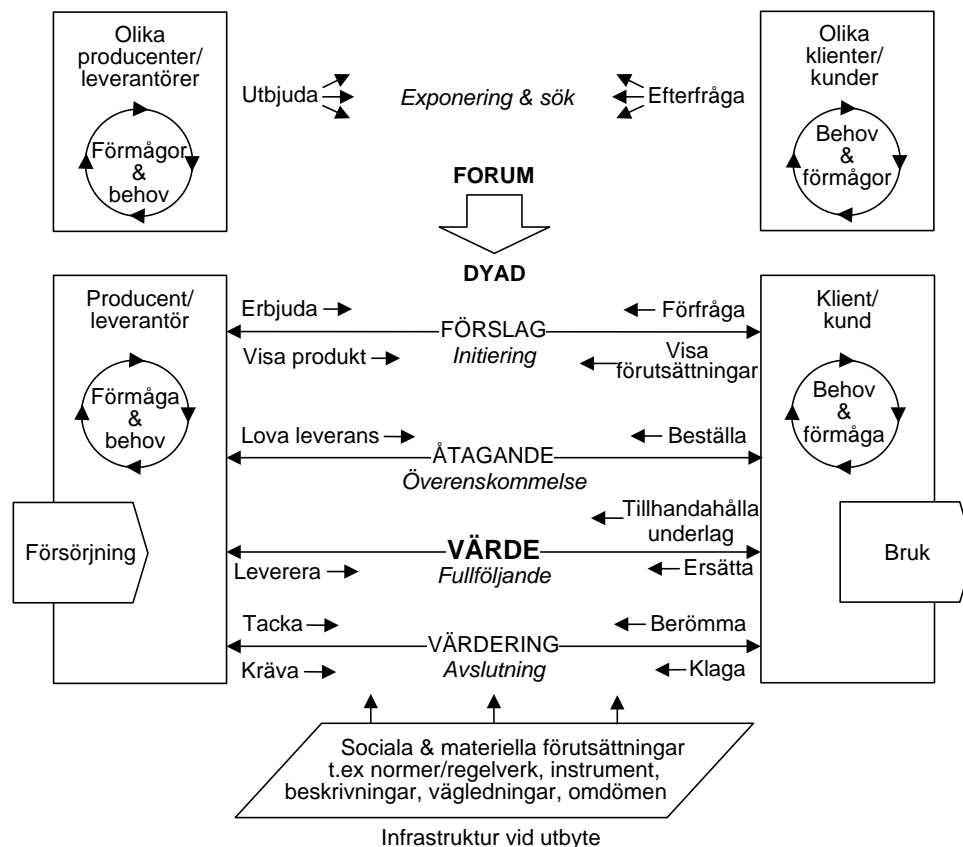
Olika producenter/ leverantörer

Förmågor & behov

Utbjuda

Exponering & sök

Efterfråga

Olika klienter/ kunder

Behov & förmågor

FORUM

DYAD

Producent/ leverantör

Förmåga & behov

Försörjning

Erbjuda

FÖRSLAG

Förfråga

Visa produkt

Initiering

Visa förutsättningar

Lova leverans

ÅTAGANDE

Beställa

Överenskommelse

Tillhandahålla underlag

VÄRDE

Leverera

Fullföljande

Ersätta

Tacka

VÄRDERING

Berömma

Kräva

Avslutning

Klaga

Klient/ kund

Behov & förmåga

Bruk

Sociala & materiella förutsättningar t.ex normer/regelverk, instrument, beskrivningar, vägledningar, omdömen

Infrastruktur vid utbyte